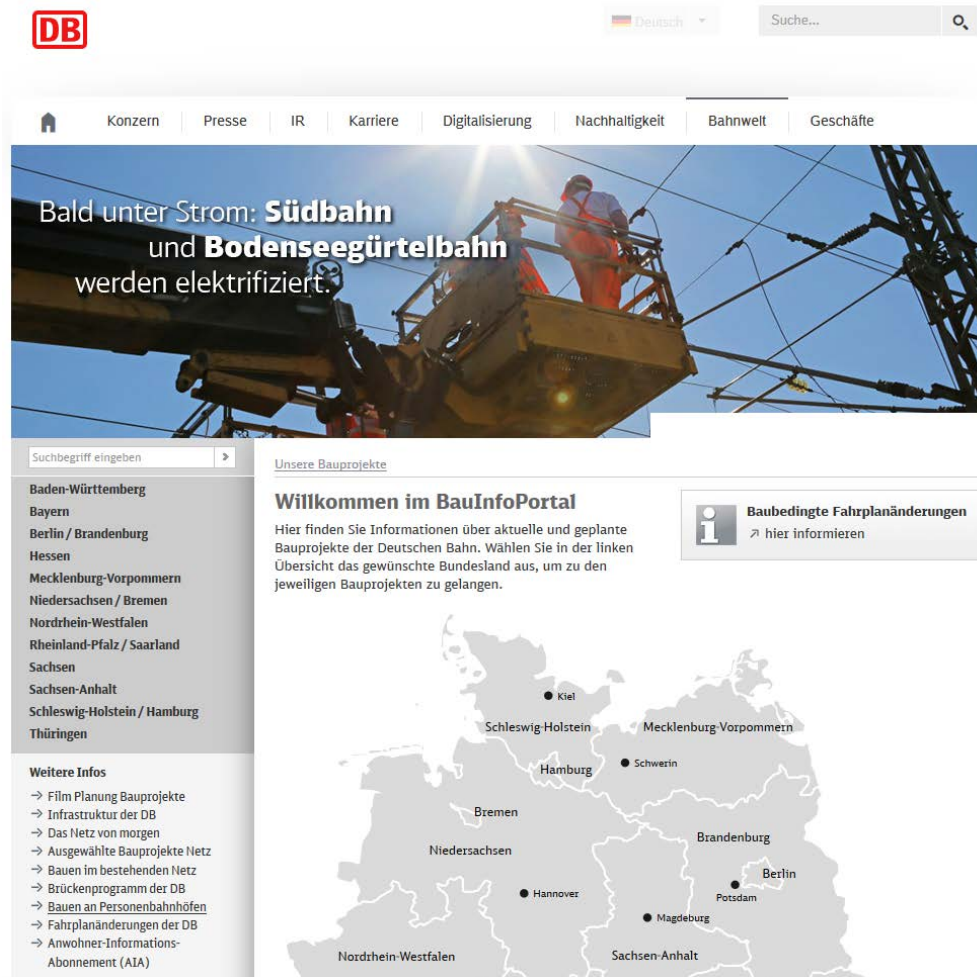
DB

Deutsch

Suche...

Konzern | Presse | IR | Karriere | Digitalisierung | Nachhaltigkeit | Bahnwelt | Geschäfte

Bald unter Strom: Südbahn und Bodenseegürtelbahn werden elektrifiziert.

Suchbegriff eingeben

Baden-Württemberg
Bayern
Berlin / Brandenburg
Hessen
Mecklenburg-Vorpommern
Niedersachsen / Bremen
Nordrhein-Westfalen
Rheinland-Pfalz / Saarland
Sachsen
Sachsen-Anhalt
Schleswig-Holstein / Hamburg
Thüringen

Weitere Infos

→ Film Planung Bauprojekte
→ Infrastruktur der DB
→ Das Netz von morgen
→ Ausgewählte Bauprojekte Netz
→ Bauen im bestehenden Netz
→ Brückenprogramm der DB
→ Bauen an Personenbahnhöfen
→ Fahrplanänderungen der DB
→ Anwohner-Informations-Abonnement (AIA)

Unsere Bauprojekte

Willkommen im BauInfoPortal

Hier finden Sie Informationen über aktuelle und geplante Bauprojekte der Deutschen Bahn. Wählen Sie in der linken Übersicht das gewünschte Bundesland aus, um zu den jeweiligen Bauprojekten zu gelangen.

Baubedingte Fahrplanänderungen
↗ hier informieren

Kiel
Schleswig-Holstein
Mecklenburg-Vorpommern
Schwerin
Hamburg
Bremen
Brandenburg
Niedersachsen
Berlin
Potsdam
Hannover
Magdeburg
Nordrhein-Westfalen
Sachsen-Anhalt